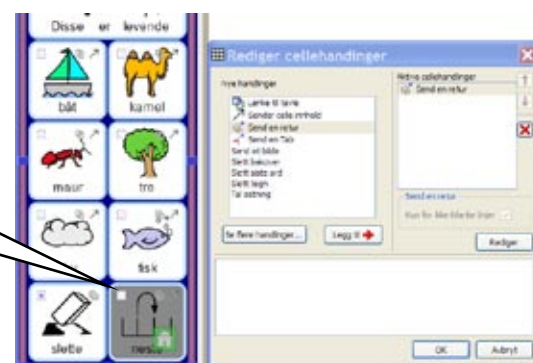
Disse er levende

båt

kamel

maur

tre

fisk

slette

neste

Rediger cellehandinger

Nye handlinger

Lenke til tavle
Sender celle innhold
Send en retur
Send en Tab
Send et bilde
Slett bokstav
Slett siste ord
Slett tegn
Tal setning

Aktive cellehandinger

Send en retur

Se flere handlinger...

Legg til

Send en retur

Kun for ikke-tilkoble linjer

Rediger

OK

Avbryt